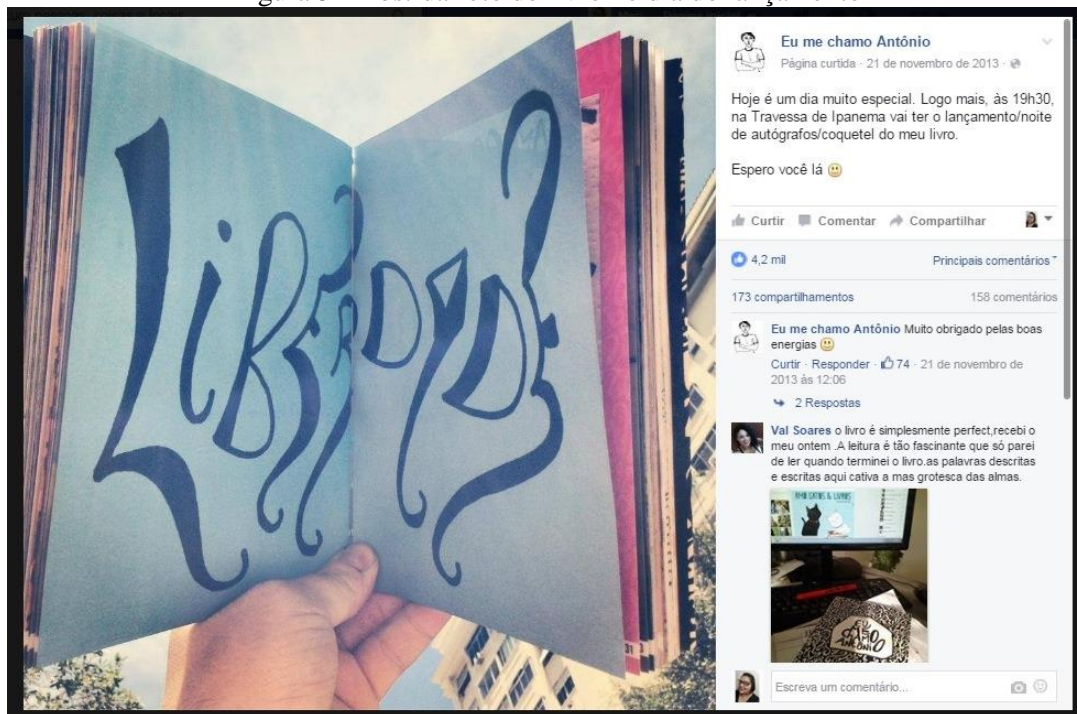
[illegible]

LIBERDADE?

Eu me chamo Antônio
Página curtida · 21 de novembro de 2013 ·

Hoje é um dia muito especial. Logo mais, às 19h30, na Travessa de Ipanema vai ter o lançamento/noite de autógrafos/coquetel do meu livro.

Espero você lá 🙂

Curtir Comentar Compartilhar

4,2 mil Principais comentários

173 compartilhamentos 158 comentários

Eu me chamo Antônio Muito obrigado pelas boas energias 🙂
Curtir · Responder · 74 · 21 de novembro de 2013 às 12:06

2 Respostas

Val Soares o livro é simplesmente perfect,recebi o meu ontem .A leitura é tão fascinante que só parei de ler quando terminei o livro.as palavras descritas e escritas aqui cativa a mas grotesca das almas.

AMO GATOS & LIVROS

EU ME CHAMO ANTÔNIO

Escreva um comentário...